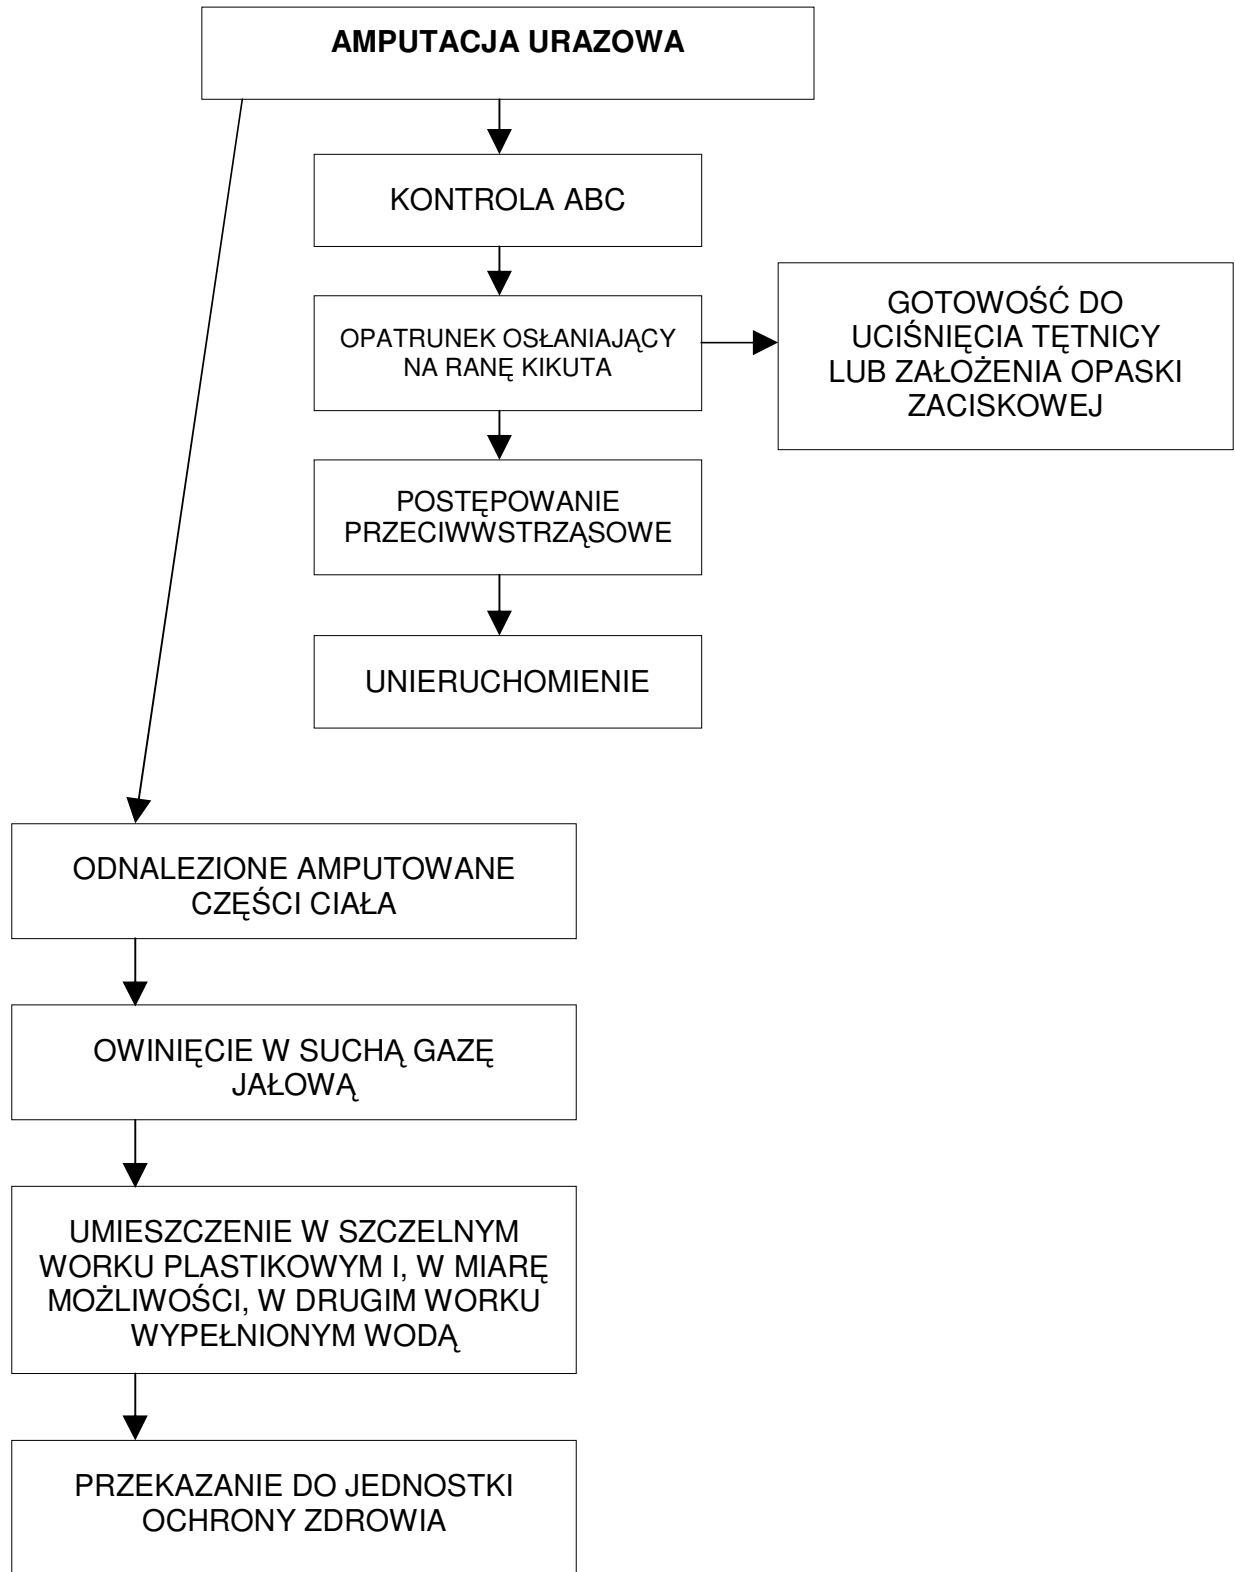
AMPUTACJA URAZOWA

KONTROLA ABC

OPATRUNEK OSŁANIAJĄCY NA RANĘ KIKUTA

GOTOWOŚĆ DO UCIŚNIĘCIA TĘTNICY LUB ZAŁOŻENIA OPASKI ZACISKOWEJ

POSTĘPOWANIE PRZECIWWSTRZĄSOWE

UNIERUCHOMIENIE

ODNALEZIONE AMPUTOWANE CZĘŚCI CIAŁA

OWINIĘCIE W SUCHĄ GAZĘ JAŁOWĄ

UMIESZCZENIE W SZCZELNYM WORKU PLASTIKOWYM I, W MIARĘ MOŻLIWOŚCI, W DRUGIM WORKU WYPEŁNIONYM WODĄ

PRZEKAZANIE DO JEDNOSTKI OCHRONY ZDROWIA